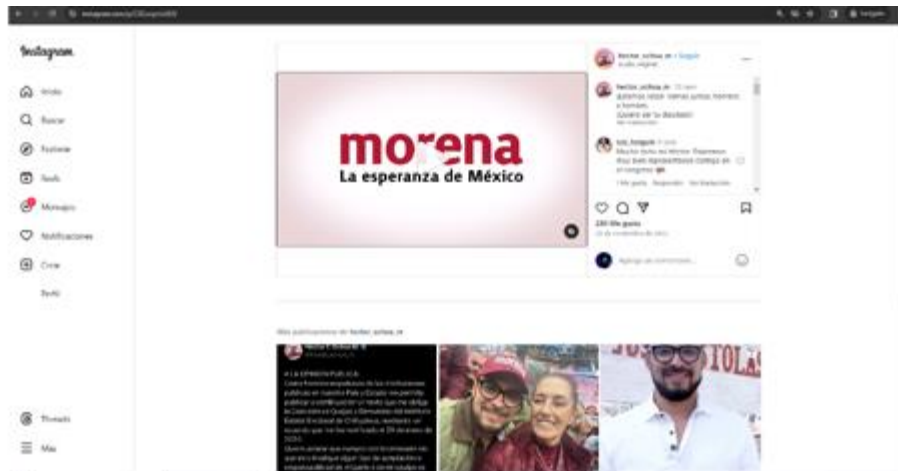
Instagram

Inicio

Buscar

Explorar

Reels

Mensajes

Notificaciones

Crear

Perfil

Threads

Más

morena
La esperanza de México

hector_ochoa_m • Seguir
Audio original

hector_ochoa_m
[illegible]

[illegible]
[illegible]

230 Me gusta

Agrega un comentario...

Más publicaciones de hector_ochoa_m

A LA OPINIÓN PÚBLICA
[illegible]